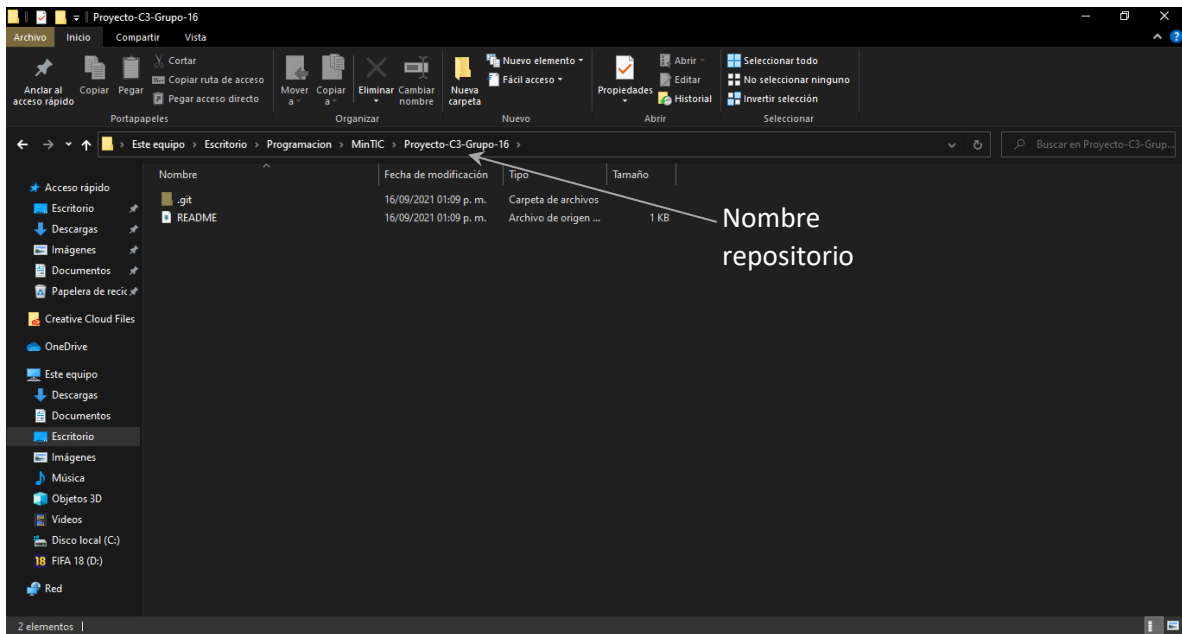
Proyecto-C3-Grupo-16

Archivo Inicio Compartir Vista

Anclar al acceso rápido Copiar Pegar Cortar Copiar ruta de acceso Pegar acceso directo
Portapapeles

Mover a Copiar a Eliminar Cambiar nombre
Organizar

Nueva carpeta Nuevo elemento Fácil acceso
Nuevo

Propiedades Abrir Editar Historial
Abrir

Seleccionar todo No seleccionar ninguno Invertir selección
Seleccionar

Este equipo › Escritorio › Programacion › MinTIC › Proyecto-C3-Grupo-16 ›

Buscar en Proyecto-C3-Grup...

Acceso rápido
Escritorio
Descargas
Imágenes
Documentos
Papelera de recic
Creative Cloud Files
OneDrive
Este equipo
Descargas
Documentos
Escritorio
Imágenes
Música
Objetos 3D
Vídeos
Disco local (C:)
FIFA 18 (D:)
Red

| Nombre | Fecha de modificación | Tipo | Tamaño |
|---|---|---|---|
| .git | 16/09/2021 01:09 p. m. | Carpeta de archivos | |
| README | 16/09/2021 01:09 p. m. | Archivo de origen ... | 1 KB |

Nombre repositorio

2 elementos